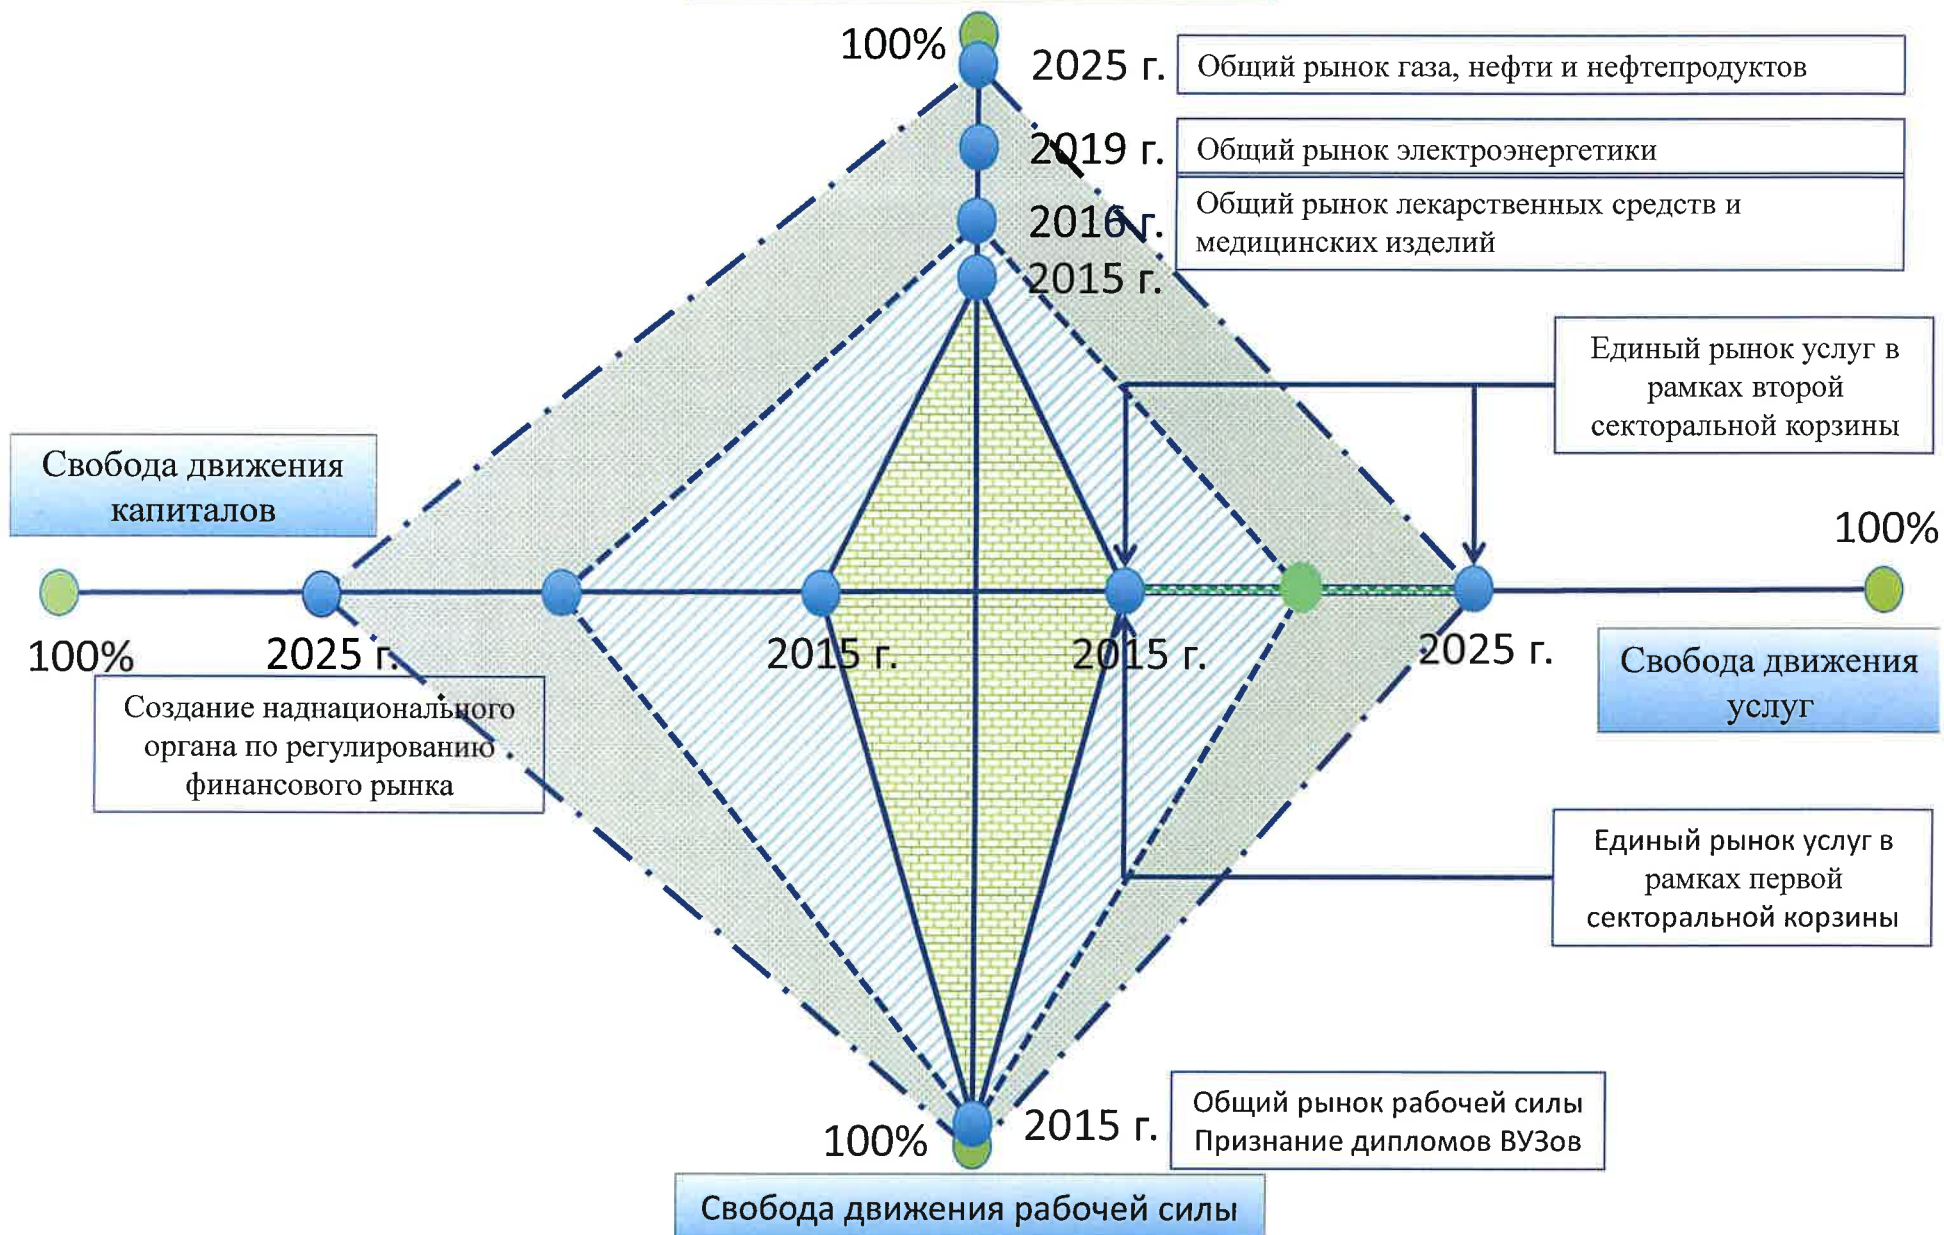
100%

2025 г.

Общий рынок газа, нефти и нефтепродуктов

2019 г.

Общий рынок электроэнергетики

2016 г.

Общий рынок лекарственных средств и медицинских изделий

2015 г.

Единый рынок услуг в рамках второй секторальной корзины

Свобода движения капиталов

100%

100%

2025 г.

2015 г.

2015 г.

2025 г.

Свобода движения услуг

Создание наднационального органа по регулированию финансового рынка

Единый рынок услуг в рамках первой секторальной корзины

100%

2015 г.

Общий рынок рабочей силы
Признание дипломов ВУЗов

Свобода движения рабочей силы